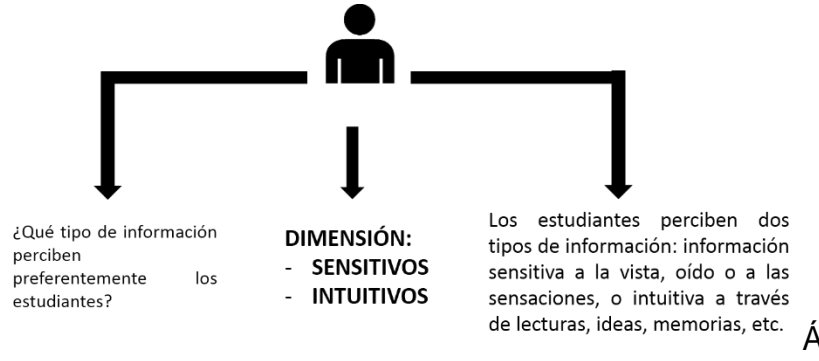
¿Qué tipo de información perciben preferentemente los estudiantes?

DIMENSIÓN:
- SENSITIVOS
- INTUITIVOS

Los estudiantes perciben dos tipos de información: información sensitiva a la vista, oído o a las sensaciones, o intuitiva a través de lecturas, ideas, memorias, etc.

Á